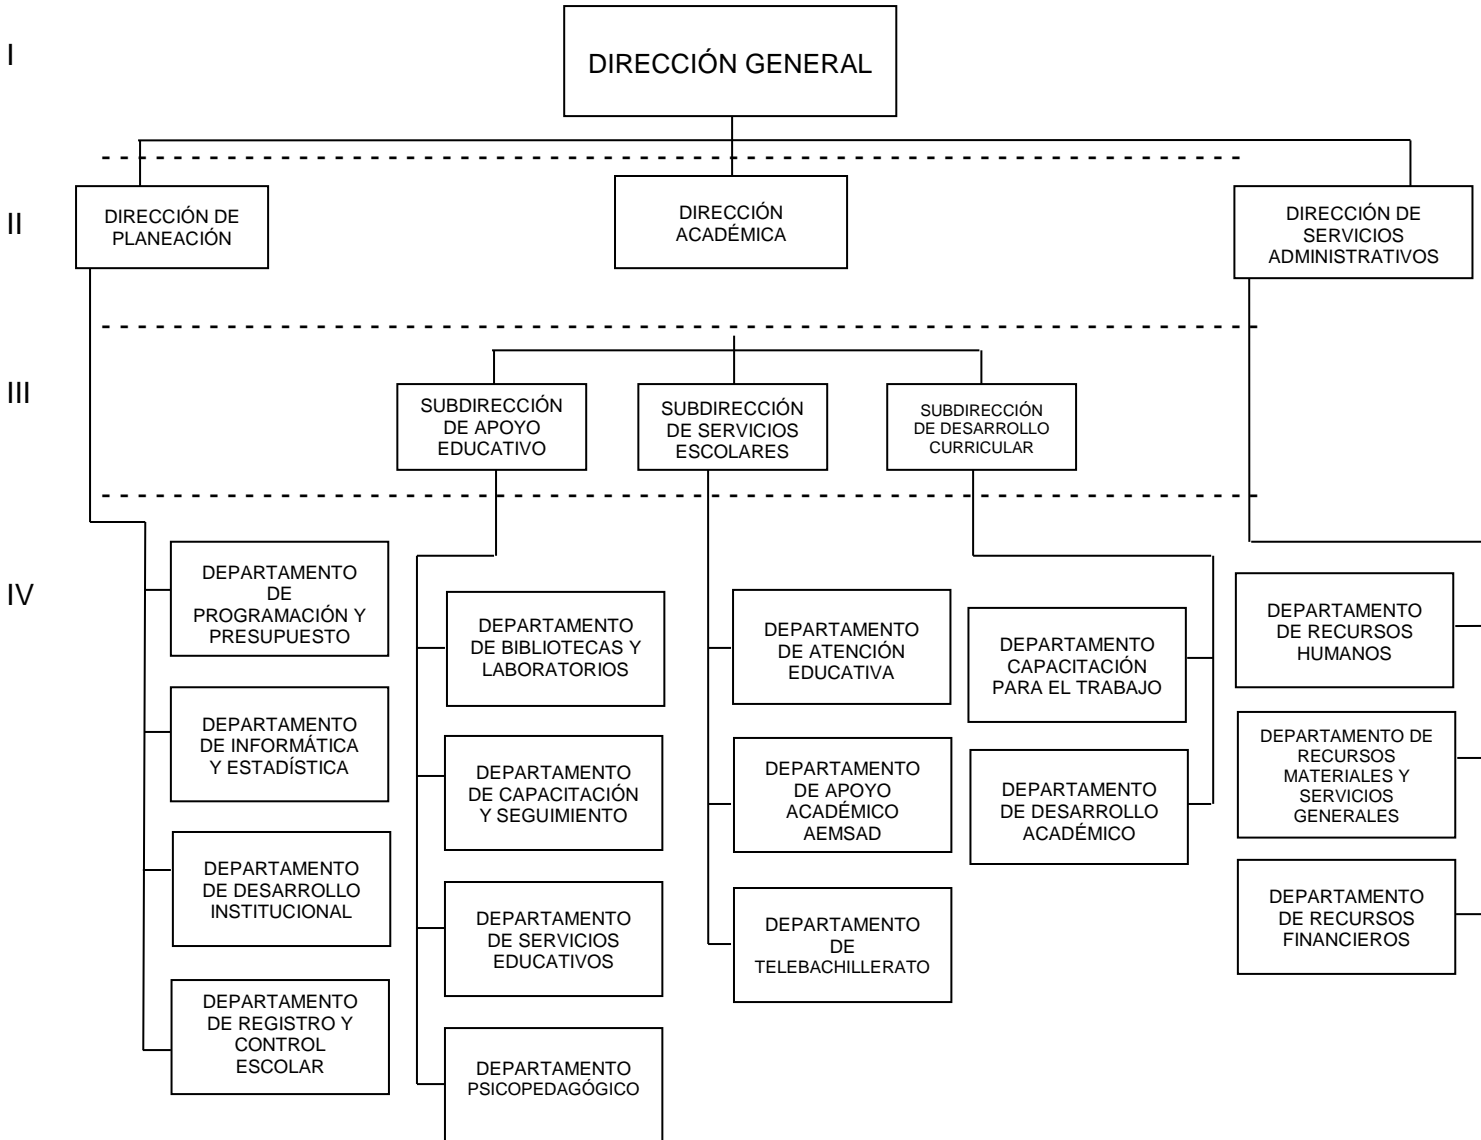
I

DIRECCIÓN GENERAL

II

DIRECCIÓN DE PLANEACIÓN

DIRECCIÓN ACADÉMICA

DIRECCIÓN DE SERVICIOS ADMINISTRATIVOS

III

SUBDIRECCIÓN DE APOYO EDUCATIVO

SUBDIRECCIÓN DE SERVICIOS ESCOLARES

SUBDIRECCIÓN DE DESARROLLO CURRICULAR

IV

DEPARTAMENTO DE PROGRAMACIÓN Y PRESUPUESTO

DEPARTAMENTO DE INFORMÁTICA Y ESTADÍSTICA

DEPARTAMENTO DE DESARROLLO INSTITUCIONAL

DEPARTAMENTO DE REGISTRO Y CONTROL ESCOLAR

DEPARTAMENTO DE BIBLIOTECAS Y LABORATORIOS

DEPARTAMENTO DE CAPACITACIÓN Y SEGUIMIENTO

DEPARTAMENTO DE SERVICIOS EDUCATIVOS

DEPARTAMENTO PSICOPEDAGÓGICO

DEPARTAMENTO DE ATENCIÓN EDUCATIVA

DEPARTAMENTO DE APOYO ACADÉMICO AEMSAD

DEPARTAMENTO DE TELEBACHILLERATO

DEPARTAMENTO CAPACITACIÓN PARA EL TRABAJO

DEPARTAMENTO DE DESARROLLO ACADÉMICO

DEPARTAMENTO DE RECURSOS HUMANOS

DEPARTAMENTO DE RECURSOS MATERIALES Y SERVICIOS GENERALES

DEPARTAMENTO DE RECURSOS FINANCIEROS